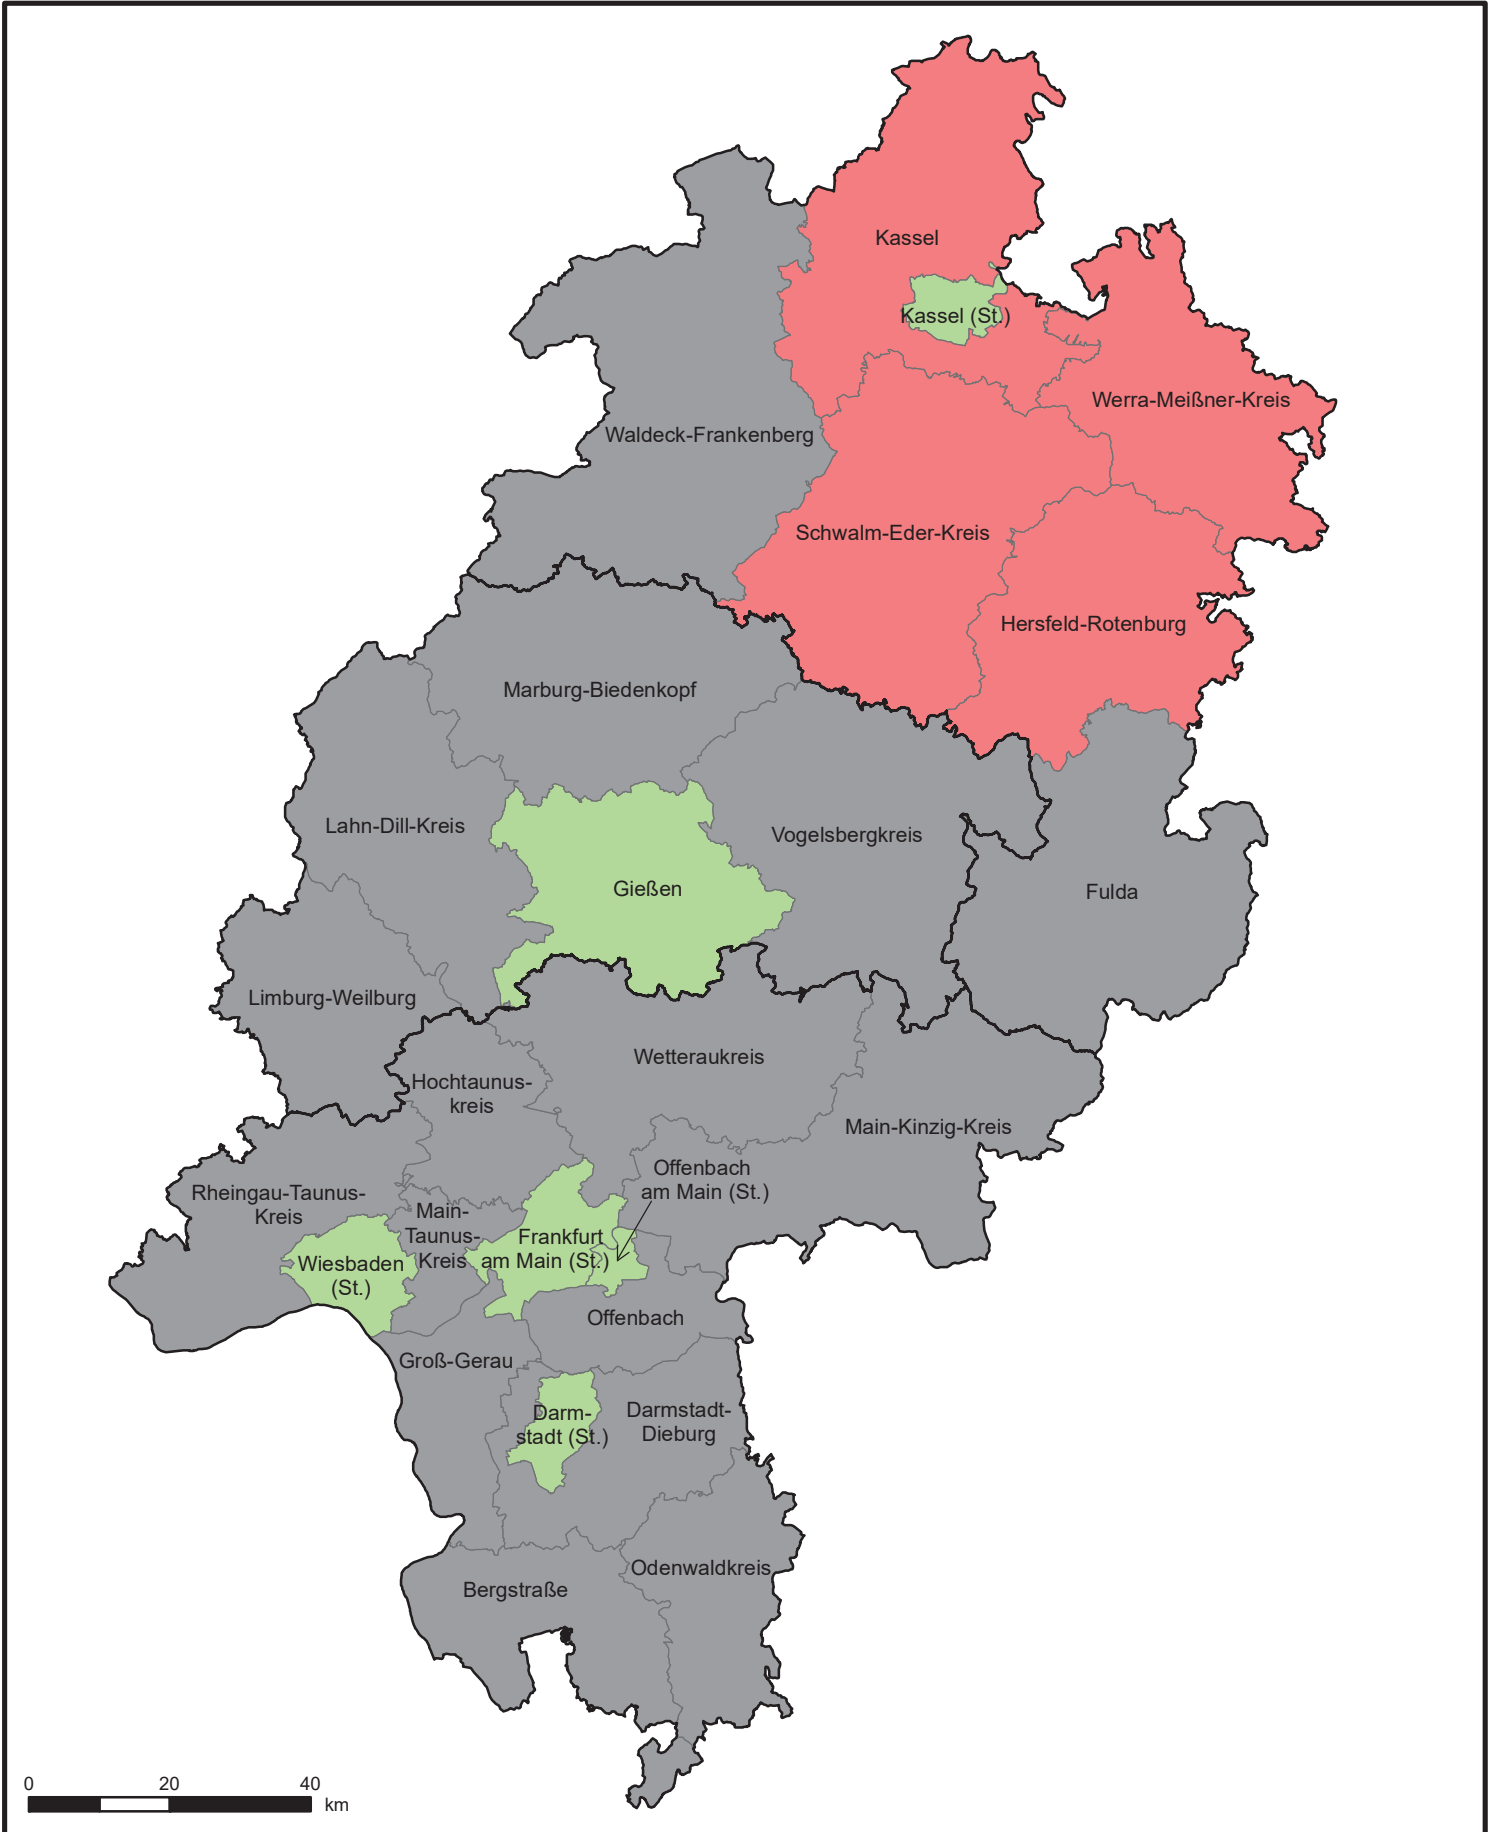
Kassel
Kassel (St.)
Werra-Meißner-Kreis
Waldeck-Frankenberg
Schwalm-Eder-Kreis
Hersfeld-Rotenburg
Marburg-Biedenkopf
Lahn-Dill-Kreis
Vogelsbergkreis
Gießen
Fulda
Limburg-Weilburg
Wetteraukreis
Hochtaunus-kreis
Main-Kinzig-Kreis
Offenbach am Main (St.)
Rheingau-Taunus-Kreis
Main-Taunus-Kreis
Frankfurt am Main (St.)
Wiesbaden (St.)
Offenbach
Groß-Gerau
Darm-stadt (St.)
Darmstadt-Dieburg
Odenwaldkreis
Bergstraße
0
20
40
km